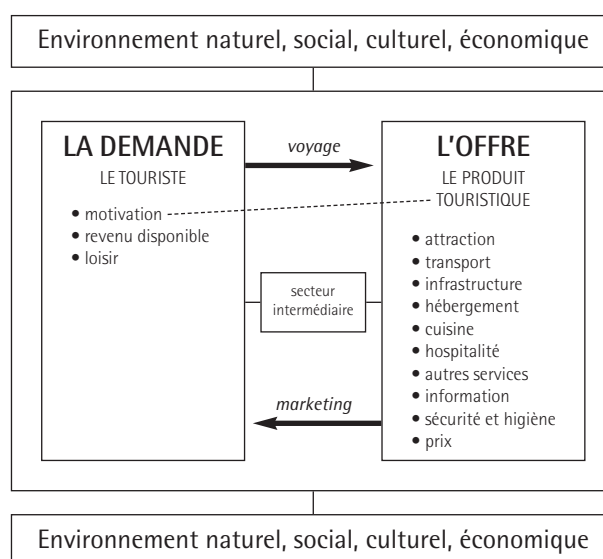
Environnement naturel, social, culturel, économique

LA DEMANDE
LE TOURISTE
• motivation
• revenu disponible
• loisir

voyage

L'OFFRE
LE PRODUIT TOURISTIQUE
• attraction
• transport
• infrastructure
• hébergement
• cuisine
• hospitalité
• autres services
• information
• sécurité et higiène
• prix

secteur intermédiaire

marketing

Environnement naturel, social, culturel, économique